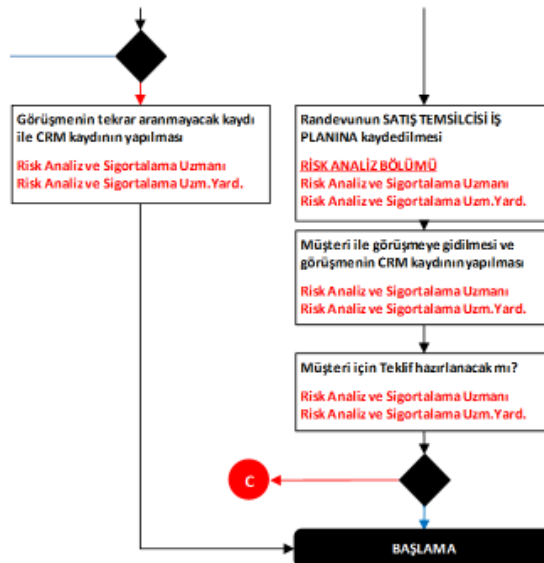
Görüşmenin tekrar aranmayacak kaydı ile CRM kaydının yapılması

Risk Analiz ve Sigortalama Uzmanı
Risk Analiz ve Sigortalama Uzm.Yard.

Randevunun SATIŞ TEMSİLCİSİ İŞ PLANINA kaydedilmesi

RİSK ANALİZ BÖLÜMÜ
Risk Analiz ve Sigortalama Uzmanı
Risk Analiz ve Sigortalama Uzm.Yard.

Müşteri ile görüşmeye gidilmesi ve görüşmenin CRM kaydının yapılması

Risk Analiz ve Sigortalama Uzmanı
Risk Analiz ve Sigortalama Uzm.Yard.

Müşteri için Teklif hazırlanacak mı?

Risk Analiz ve Sigortalama Uzmanı
Risk Analiz ve Sigortalama Uzm.Yard.

C

BAŞLAMA